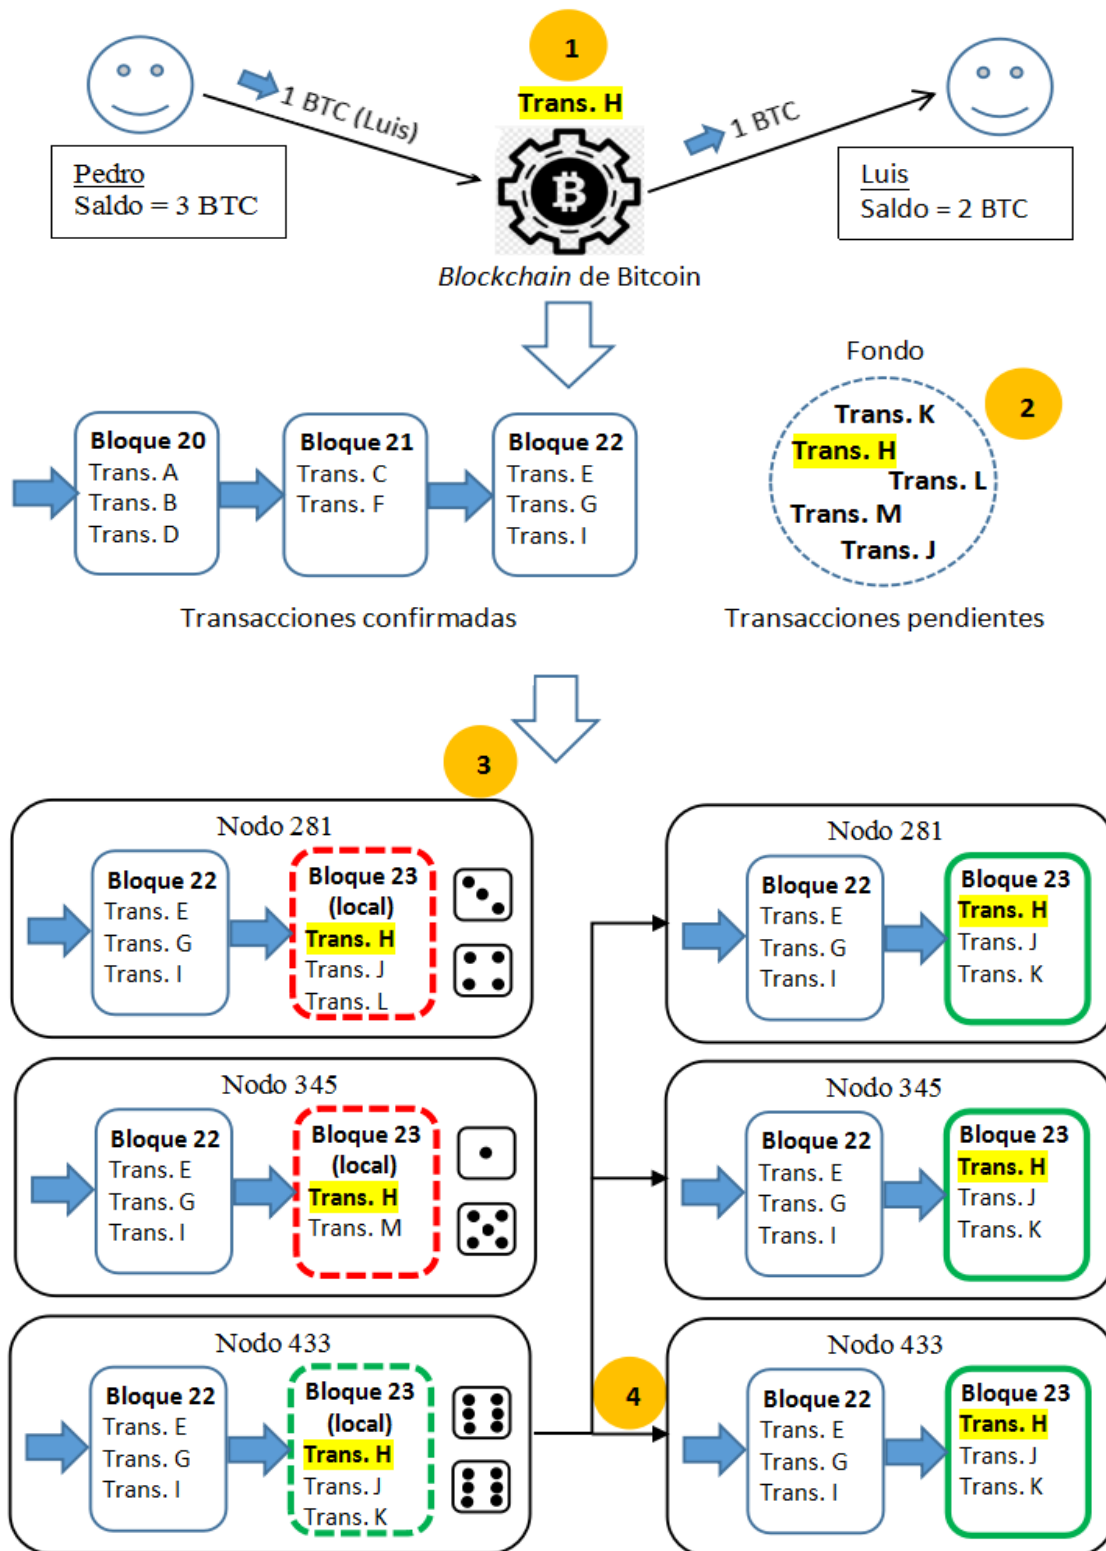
1

Trans. H

1 BTC (Luis)

1 BTC

Pedro
Saldo = 3 BTC

Luis
Saldo = 2 BTC

Blockchain de Bitcoin

Fondo

2

Bloque 20
Trans. A
Trans. B
Trans. D

Bloque 21
Trans. C
Trans. F

Bloque 22
Trans. E
Trans. G
Trans. I

Trans. K
Trans. H
Trans. L
Trans. M
Trans. J

Transacciones confirmadas

Transacciones pendientes

3

Nodo 281
Bloque 22
Trans. E
Trans. G
Trans. I
Bloque 23 (local)
Trans. H
Trans. J
Trans. L

Nodo 345
Bloque 22
Trans. E
Trans. G
Trans. I
Bloque 23 (local)
Trans. H
Trans. M

Nodo 433
Bloque 22
Trans. E
Trans. G
Trans. I
Bloque 23 (local)
Trans. H
Trans. J
Trans. K

4

Nodo 281
Bloque 22
Trans. E
Trans. G
Trans. I
Bloque 23
Trans. H
Trans. J
Trans. K

Nodo 345
Bloque 22
Trans. E
Trans. G
Trans. I
Bloque 23
Trans. H
Trans. J
Trans. K

Nodo 433
Bloque 22
Trans. E
Trans. G
Trans. I
Bloque 23
Trans. H
Trans. J
Trans. K